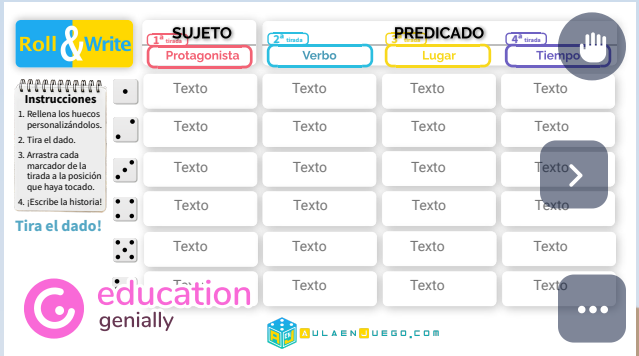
Roll & Write

SUJETO

PREDICADO

1ª tirada Protagonista

2ª tirada Verbo

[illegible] Lugar

4ª tirada Tiempo

Instrucciones
1. Rellena los huecos personalizándolos.
2. Tira el dado.
3. Arrastra cada marcador de la tirada a la posición que haya tocado.
4. ¡Escribe la historia!

Tira el dado!

| Protagonista | Verbo | Lugar | Tiempo |
|---|---|---|---|
| Texto | Texto | Texto | Texto |
| Texto | Texto | Texto | Texto |
| Texto | Texto | Texto | Texto |
| Texto | Texto | Texto | Texto |
| Texto | Texto | Texto | Texto |
| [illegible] | Texto | Texto | Texto |

education genially

AULAENJUEGO.COM